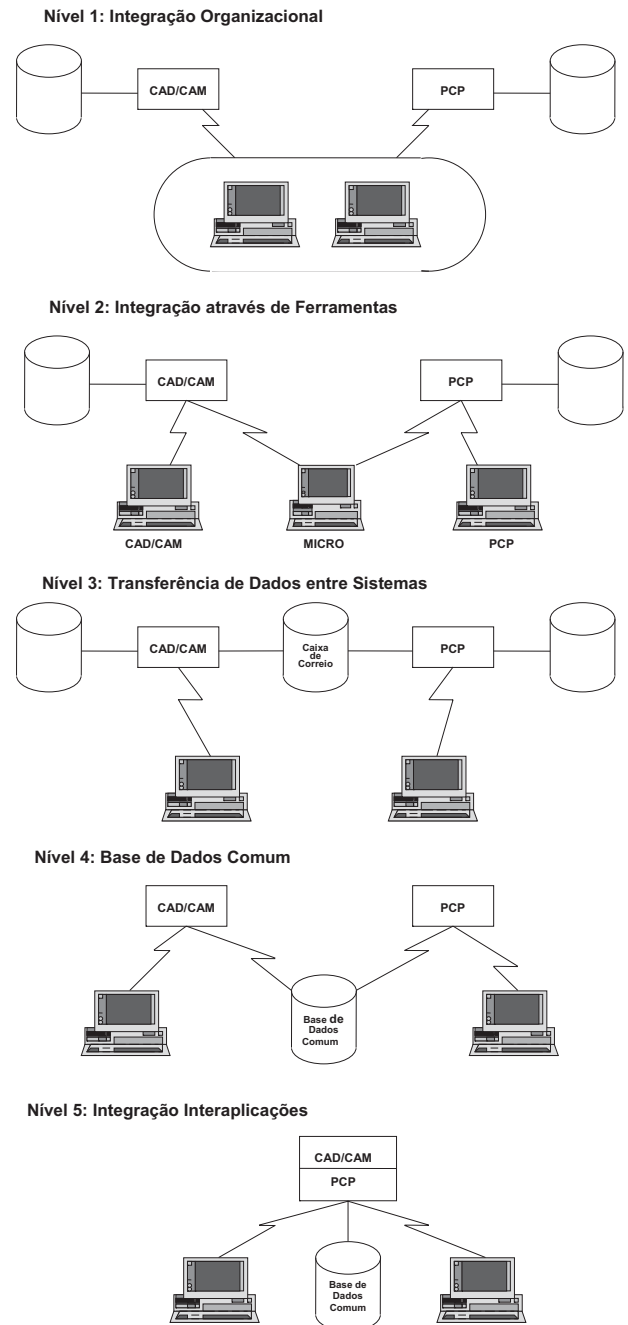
Nível 1: Integração Organizacional

CAD/CAM

PCP

Nível 2: Integração através de Ferramentas

CAD/CAM

PCP

CAD/CAM

MICRO

PCP

Nível 3: Transferência de Dados entre Sistemas

CAD/CAM

Caixa de Correio

PCP

Nível 4: Base de Dados Comum

CAD/CAM

PCP

Base de Dados Comum

Nível 5: Integração Interaplicações

CAD/CAM

PCP

Base de Dados Comum